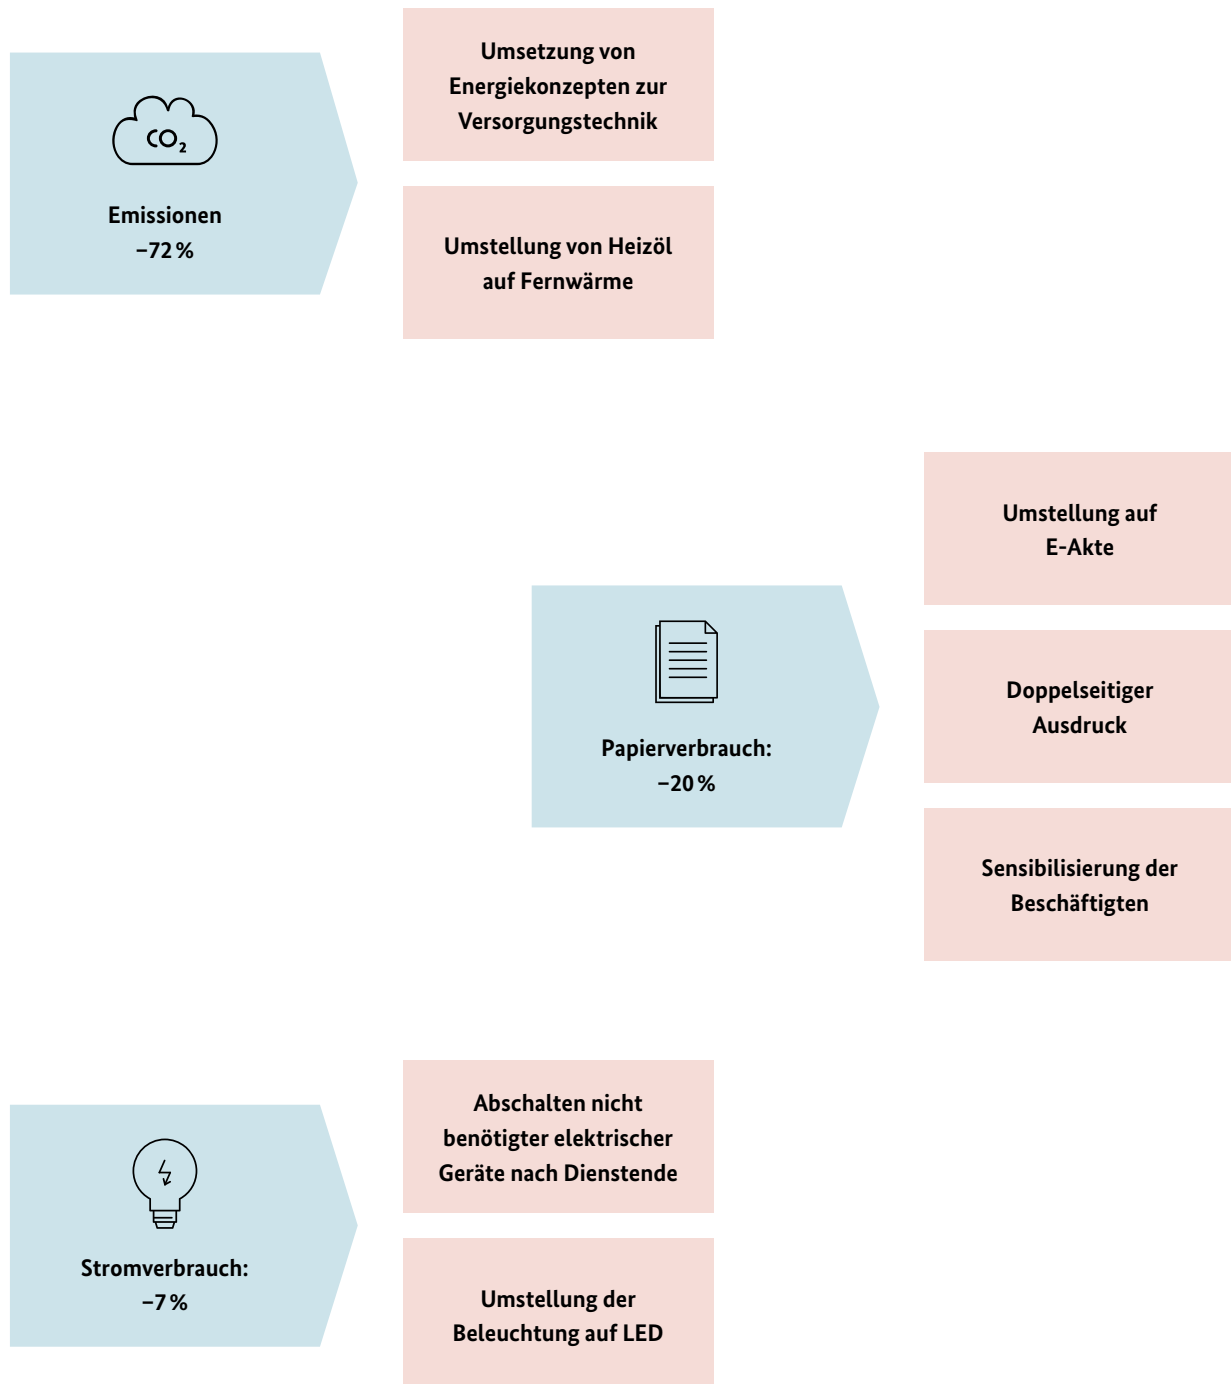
$CO_2$

Emissionen
−72 %

Umsetzung von Energiekonzepten zur Versorgungstechnik

Umstellung von Heizöl auf Fernwärme

Papierverbrauch:
−20 %

Umstellung auf E-Akte

Doppelseitiger Ausdruck

Sensibilisierung der Beschäftigten

Stromverbrauch:
−7 %

Abschalten nicht benötigter elektrischer Geräte nach Dienstende

Umstellung der Beleuchtung auf LED